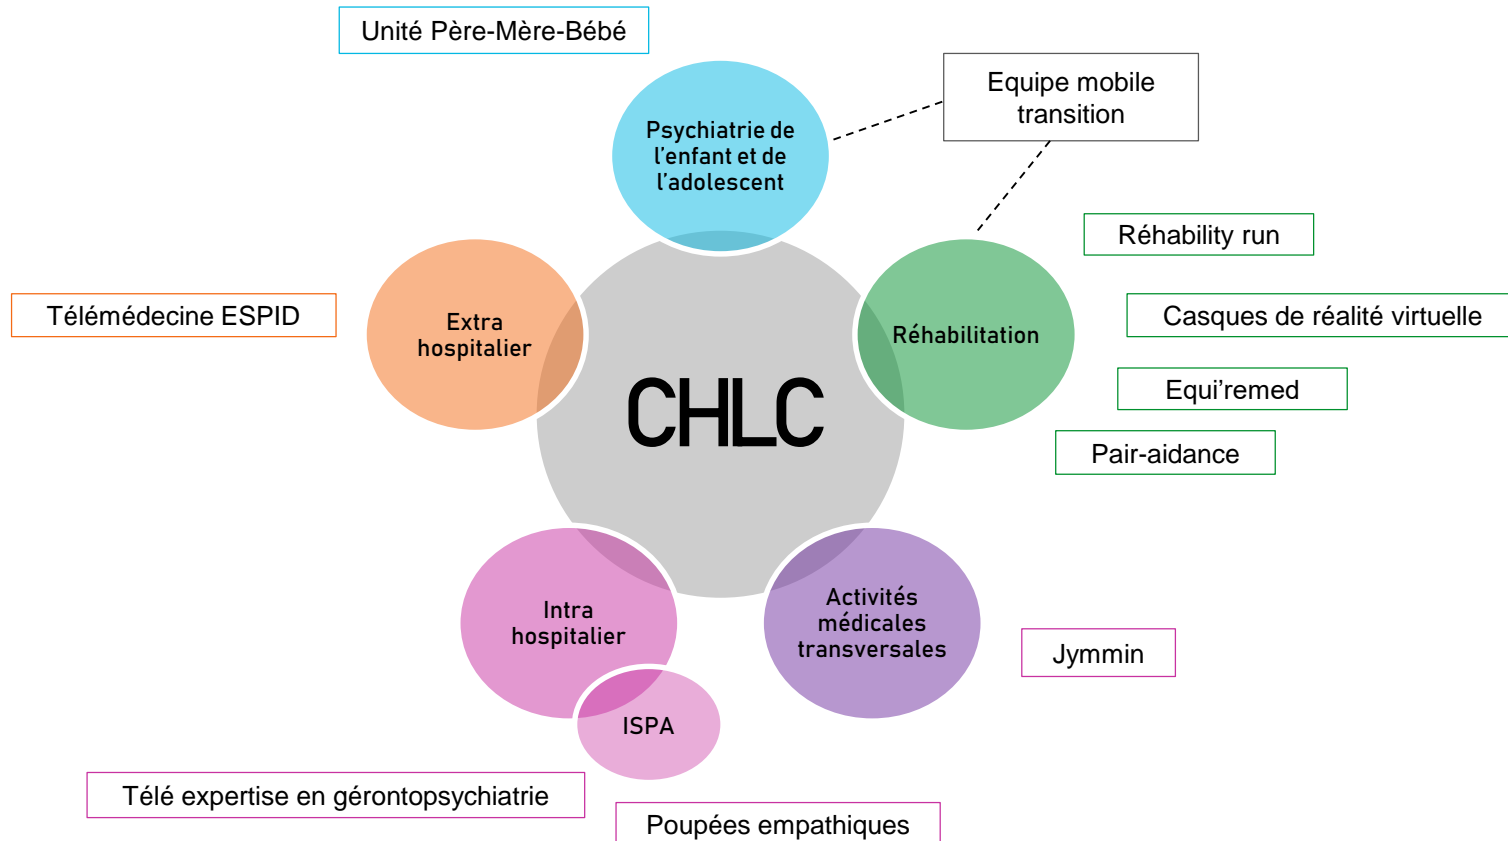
Unité Père-Mère-Bébé

Psychiatrie de l’enfant et de l’adolescent

Equipe mobile transition

Réhability run

Télémédecine ESPID

Extra hospitalier

Réhabilitation

Casques de réalité virtuelle

CHLC

Equi’remed

Pair-aidance

Intra hospitalier

Activités médicales transversales

Jymmin

ISPA

Télé expertise en gérontopsychiatrie

Poupées empathiques